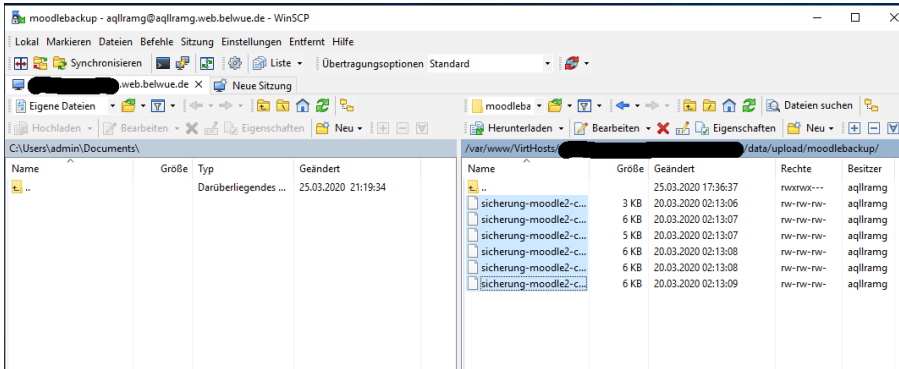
moodlebackup - aqllramg@aqllramg.web.belwue.de - WinSCP

Lokal Markieren Dateien Befehle Sitzung Einstellungen Entfernt Hilfe

Synchronisieren | Liste | Übertragungsoptionen Standard

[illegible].web.belwue.de × | Neue Sitzung

Eigene Dateien | moodleba | Dateien suchen

Hochladen | Bearbeiten | Eigenschaften | Neu | Herunterladen | Bearbeiten | Eigenschaften | Neu

C:\Users\admin\Documents\

| Name | Größe | Typ | Geändert |
|---|---|---|---|
| .. | | Darüberliegendes ... | 25.03.2020 21:19:34 |

/var/www/VirtHosts/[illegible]/data/upload/moodlebackup/

| Name | Größe | Geändert | Rechte | Besitzer |
|---|---|---|---|---|
| .. | | 25.03.2020 17:36:37 | rwxrwx--- | aqllramg |
| sicherung-moodle2-c... | 3 KB | 20.03.2020 02:13:06 | rw-rw-rw- | aqllramg |
| sicherung-moodle2-c... | 6 KB | 20.03.2020 02:13:07 | rw-rw-rw- | aqllramg |
| sicherung-moodle2-c... | 5 KB | 20.03.2020 02:13:07 | rw-rw-rw- | aqllramg |
| sicherung-moodle2-c... | 6 KB | 20.03.2020 02:13:08 | rw-rw-rw- | aqllramg |
| sicherung-moodle2-c... | 6 KB | 20.03.2020 02:13:08 | rw-rw-rw- | aqllramg |
| sicherung-moodle2-c... | 6 KB | 20.03.2020 02:13:09 | rw-rw-rw- | aqllramg |